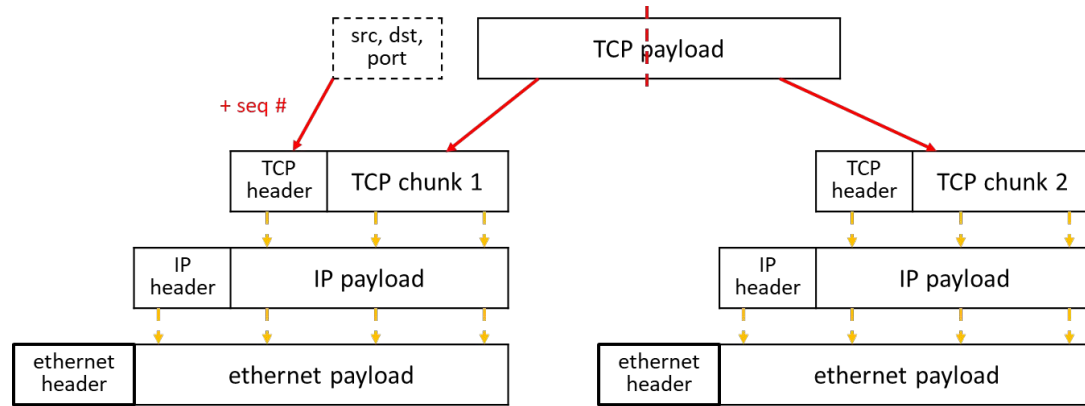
src, dst, port

TCP payload

+ seq #

TCP header

TCP chunk 1

TCP header

TCP chunk 2

IP header

IP payload

IP header

IP payload

ethernet header

ethernet payload

ethernet header

ethernet payload